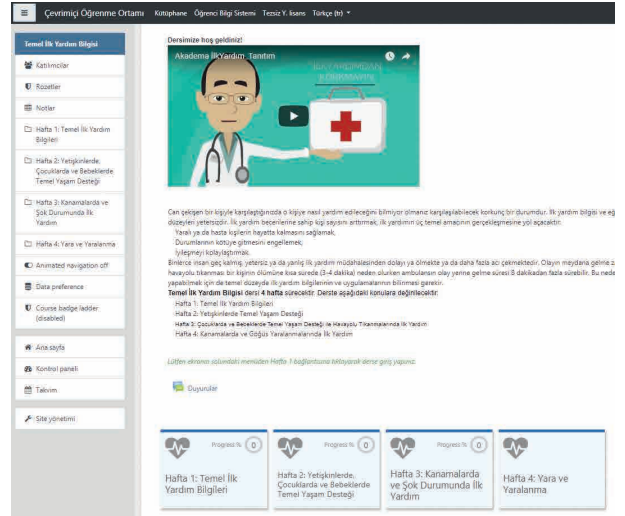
≡ Çevrimiçi Öğrenme Ortamı Kütüphane Öğrenci Bilgi Sistemi Tezsiz Y. lisans Türkçe (tr)

Temel İlk Yardım Bilgisi

Katılımcılar

Rozetler

Notlar

Hafta 1: Temel İlk Yardım Bilgileri

Hafta 2: Yetişkinlerde, Çocuklarda ve Bebeklerde Temel Yaşam Desteği

Hafta 3: Kanamalarda ve Şok Durumunda İlk Yardım

Hafta 4: Yara ve Yaralanma

Animated navigation off

Data preference

Course badge ladder (disabled)

Ana sayfa

Kontrol paneli

Takvim

Site yönetimi

Dersimize hoş geldiniz!

Akademia İlkYardım Tanıtım

Can çekişen bir kişiyle karşılaştığınızda o kişiye nasıl yardım edileceğini bilmiyor olmanız karşılaşılabilecek korkunç bir durumdur. İlk yardım bilgisi ve eğ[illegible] düzeyleri yetersizdir. İlk yardım becerilerine sahip kişi sayısını arttırmak; ilk yardımın üç temel amacının gerçekleşmesine yol açacaktır.

Yaralı ya da hasta kişilerin hayatta kalmasını sağlamak,

Durumlarının kötüye gitmesini engellemek,

İyileşmeyi kolaylaştırmak.

Binlerce insan geç kalmış, yetersiz ya da yanlış ilk yardım müdahalesinden dolayı ya ölmekte ya da daha fazla acı çekmektedir. Olayın meydana gelme z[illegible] havayolu tıkanması bir kişinin ölümüne kısa sürede (3-4 dakika) neden olurken ambulansın olay yerine gelme süresi 8 dakikadan fazla sürebilir. Bu nede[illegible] yapabilmek için de temel düzeyde ilk yardım bilgilerinin ve uygulamalarının bilinmesi gerekir.

Temel İlk Yardım Bilgisi dersi 4 hafta sürecektir. Derste aşağıdaki konulara değinilecektir.

Hafta 1: Temel İlk Yardım Bilgileri

Hafta 2: Yetişkinlerde Temel Yaşam Desteği

Hafta 3: Çocuklarda ve Bebeklerde Temel Yaşam Desteği ile Havayolu Tıkanmalarında İlk Yardım

Hafta 4: Kanamalarda ve Göğüs Yaralanmalarında İlk Yardım

Lütfen ekranın solundaki menüden Hafta 1 bağlantısına tıklayarak derse giriş yapınız.

Duyurular

Progress % 0
Hafta 1: Temel İlk Yardım Bilgileri

Progress % 0
Hafta 2: Yetişkinlerde, Çocuklarda ve Bebeklerde Temel Yaşam Desteği

Progress % 0
Hafta 3: Kanamalarda ve Şok Durumunda İlk Yardım

Hafta 4: Yara ve Yaralanma